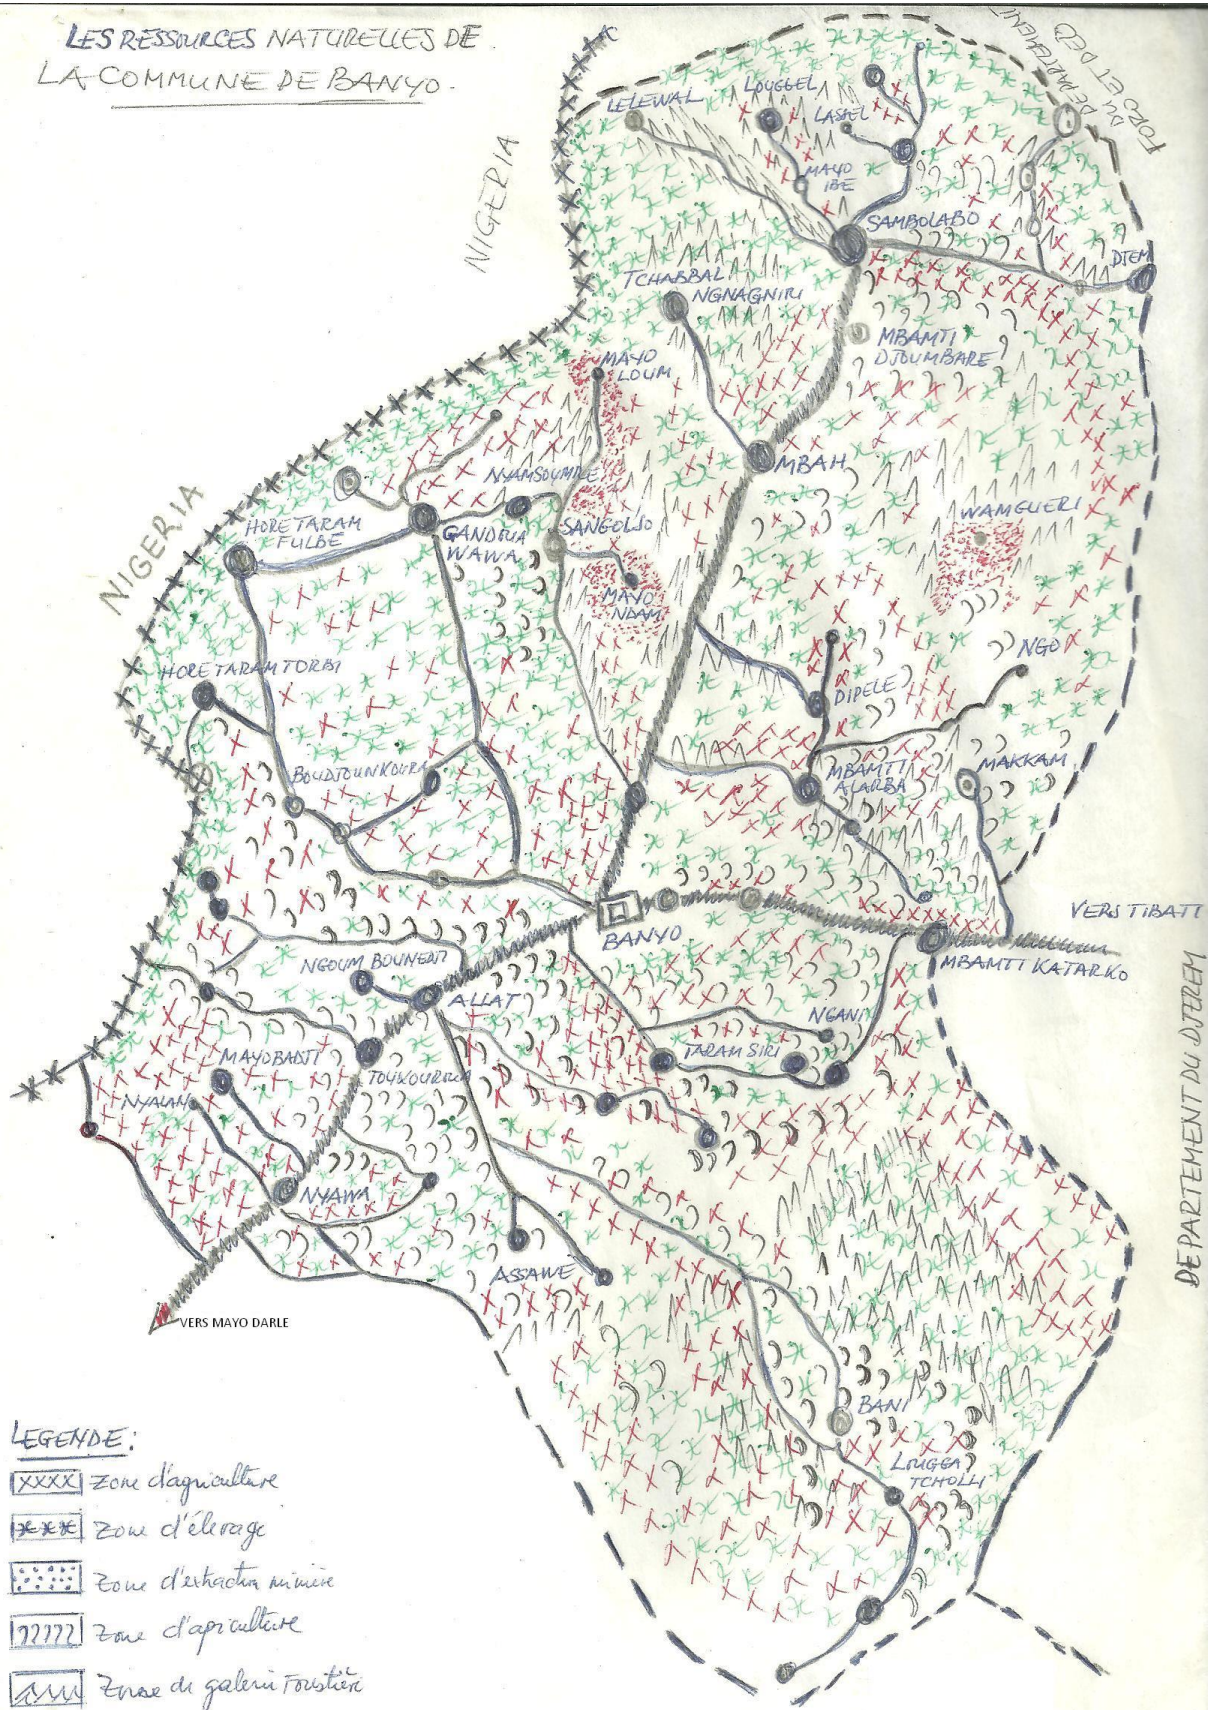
LES RESSOURCES NATURELLES DE LA COMMUNE DE BANYO.

FORET DEP DU DEPARTEMENT

NIGERIA

LELEWAL
LOUGBEL
LASSEL
MAYO IBE
SAMBOLABO
DJEM
TCHABBAL NGNAGNIRI
MBAMTI DJOUMBARE
MAYO LOUM
MBAH
NIAMSOUMBE
SANGOLDJO
GANDRUA WAWA
HORE TARAM FULBE
WAMGUERI
MAYO NDAM
NIGERIA
HORE TARAM TORBI
NGO
DIPELE
BOUDJOUNKOURA
MBAMTI AGARBA
MAKKAM
BANYO
VERS TIBATI
MBAMTI KATARKO
NGOUM BOUNEAT
ALLAT
NGANI
TARAM SIRI
MAYOBADJI
TOUKOURRA
NYALAN
NYAWA
ASSAWE
VERS MAYO DARLE
DEPARTEMENT DU DJEREM
BANI
LOUGGA TCHOLLI

LEGENDE:
XXXX Zone d'agriculture
Zone d'élevage
Zone d'extraction minière
Zone d'apiculture
Zone de galerie forestière